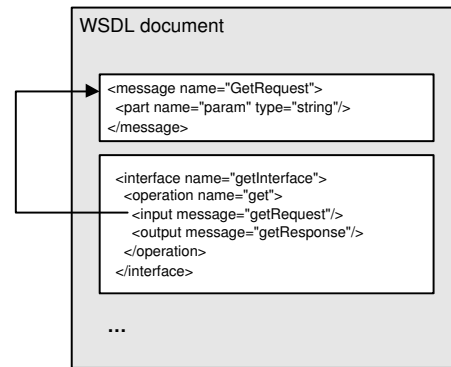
WSDL document

<message name="GetRequest">
<part name="param" type="string"/>
</message>

<interface name="getInterface">
<operation name="get">
<input message="getRequest"/>
<output message="getResponse"/>
</operation>
</interface>

...